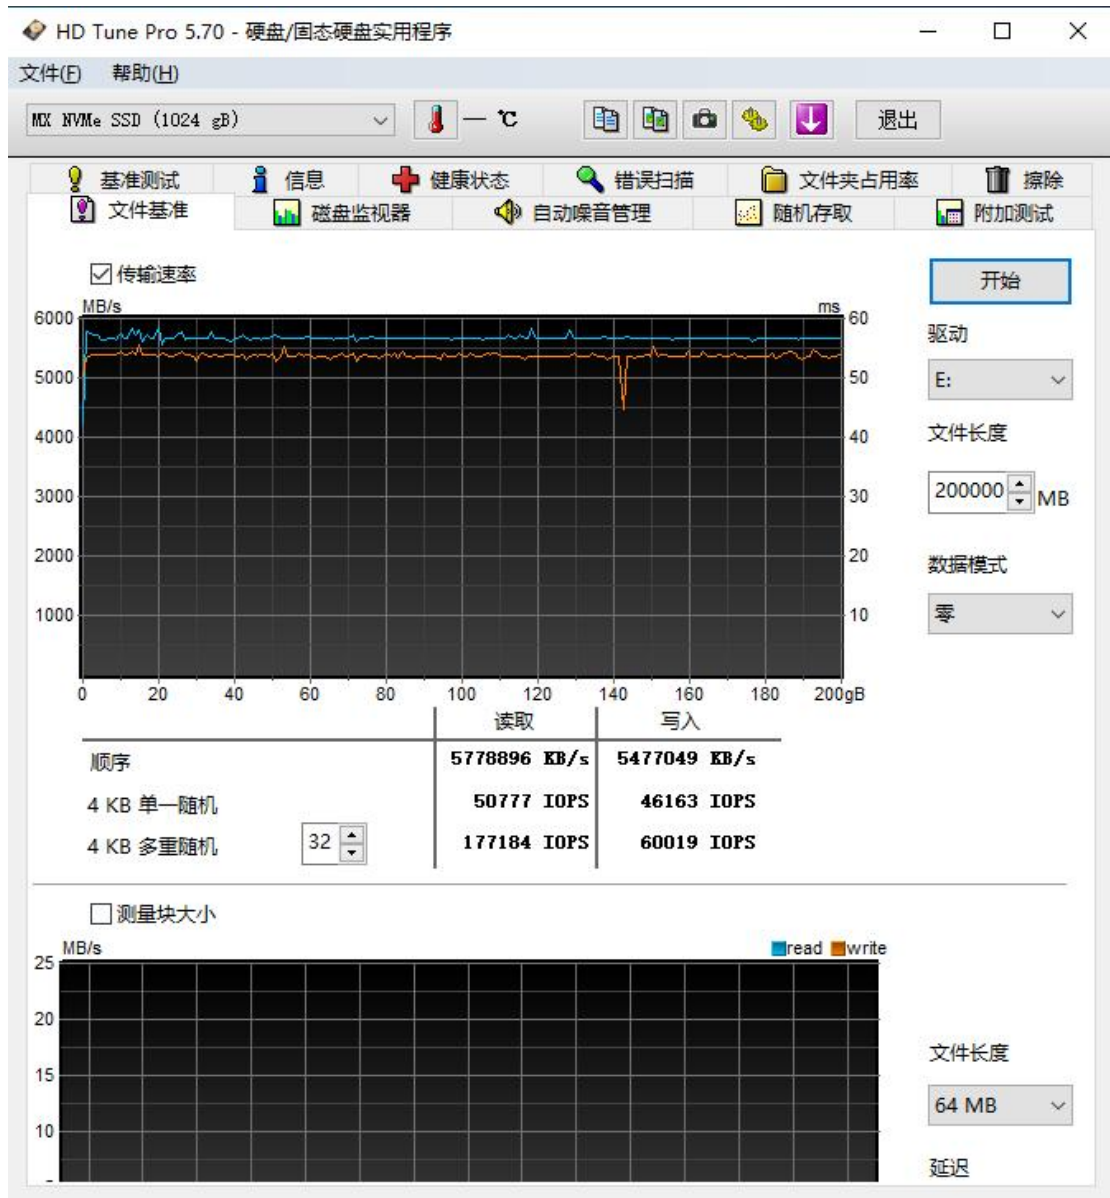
HD Tune Pro 5.70 - 硬盘/固态硬盘实用程序

文件(F) 帮助(H)

MX NVMe SSD (1024 gB)
— ℃
退出

基准测试 信息 健康状态 错误扫描 文件夹占用率 擦除
文件基准 磁盘监视器 自动噪音管理 随机存取 附加测试

传输速率

MB/s
ms
6000 60
5000 50
4000 40
3000 30
2000 20
1000 10
0 20 40 60 80 100 120 140 160 180 200gB

开始
驱动
E:
文件长度
200000 MB
数据模式
零

| | 读取 | 写入 |
|---|---|---|
| 顺序 | 5778896 KB/s | 5477049 KB/s |
| 4 KB 单一随机 | 50777 IOPS | 46163 IOPS |
| 4 KB 多重随机 32 | 177184 IOPS | 60019 IOPS |

测量块大小

MB/s
read write
25
20
15
10

文件长度
64 MB
延迟